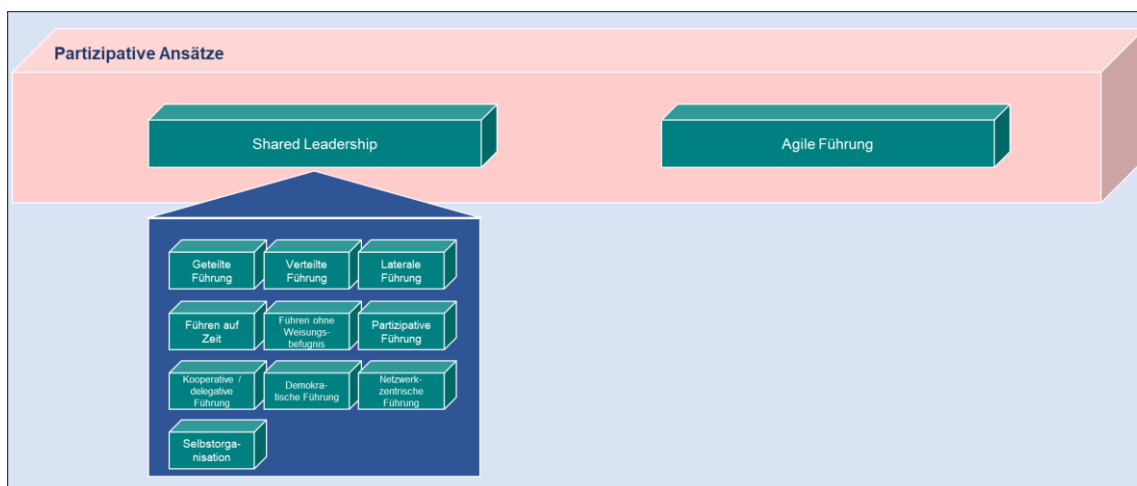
Partizipative Ansätze

Shared Leadership

Agile Führung

Geteilte Führung

Verteilte Führung

Laterale Führung

Führen auf Zeit

Führen ohne Weisungsbefugnis

Partizipative Führung

Kooperative / delegative Führung

Demokratische Führung

Netzwerkzentrische Führung

Selbstorganisation